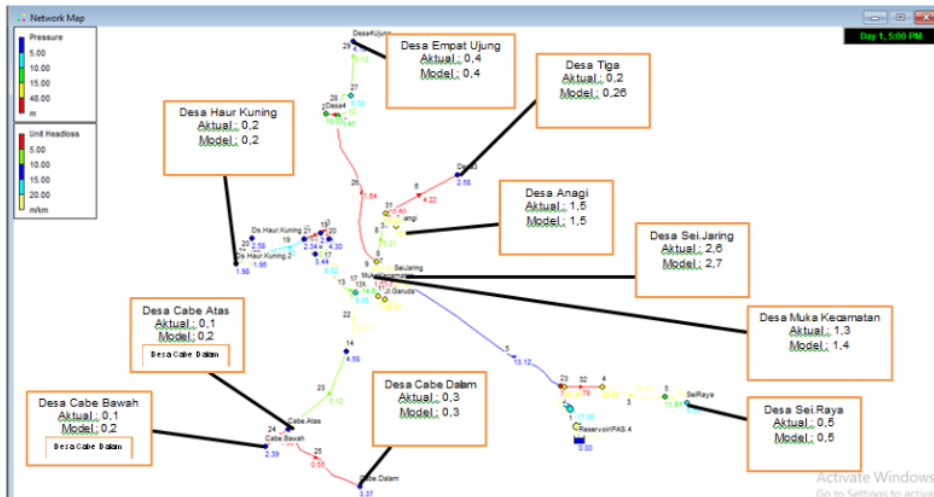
Network Map

Day 1, 5:00 PM

Pressure
5.00
10.00
15.00
48.00
m

Unit Headloss
5.00
10.00
15.00
20.00
m/km

Desa Empat Ujung
Aktual : 0,4
Model : 0,4

Desa Tiga
Aktual : 0,2
Model : 0,26

Desa Haur Kuning
Aktual : 0,2
Model : 0,2

Desa Anagi
Aktual : 1,5
Model : 1,5

Desa Sei.Jaring
Aktual : 2,6
Model : 2,7

Desa Muka Kecamatan
Aktual : 1,3
Model : 1,4

Desa Cabe Atas
Aktual : 0,1
Model : 0,2
Desa Cabe Dalam

Desa Cabe Dalam
Aktual : 0,3
Model : 0,3

Desa Cabe Bawah
Aktual : 0,1
Model : 0,2
Desa Cabe Dalam

Desa Sei.Raya
Aktual : 0,5
Model : 0,5

Desa4Ujung
29
27
28
Desa4
26
1.64
8
4.22
Desa3
2.58
31
Anagi
Ds.Haur.Kuning
Ds.Haur.Kuning 2
20
2.58
19
21
18
20
4.30
17
3.44
1.98
1.96
SeiJaring
Garuda
13
22
14
4.56
23
24
Cabe.Atas
Cabe.Bawah
2.39
25
0.55
Cabe.Dalam
3.37
5
13.12
23
32
4
5
SeiRaya
11.53
3
ReservoirPAS.4
0.00

Activate Windows
Go to Settings to activa